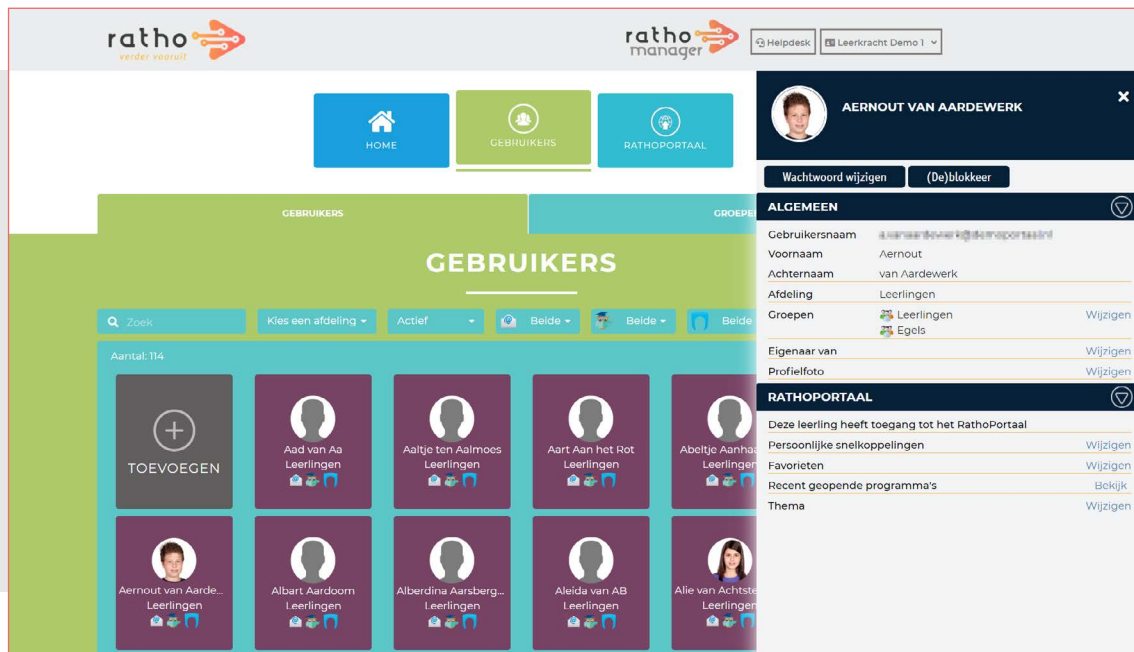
ratho
verder vooruit

ratho manager

Helpdesk
Leerkracht Demo 1

HOME
GEBRUIKERS
RATHOPORTAAL

GEBRUIKERS
GROEPE

GEBRUIKERS

Zoek
Kies een afdeling
Actief
Beide
Beide
Beide

Aantal: 114

TOEVOEGEN

Aad van Aa
Leerlingen

Aaltje ten Aalmoes
Leerlingen

Aart Aan het Rot
Leerlingen

Abeltje Aanhaa
Leerlingen

Aernout van Aarde...
Leerlingen

Albart Aardoom
Leerlingen

Alberdina Aarsberg...
Leerlingen

Aleida van AB
Leerlingen

Alie van Achtste
Leerlingen

AERNOUT VAN AARDEWERK

Wachtwoord wijzigen
(De)blokkeer

ALGEMEEN

| | | |
|---|---|---|
| Gebruikersnaam | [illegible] | |
| Voornaam | Aernout | |
| Achternaam | van Aardewerk | |
| Afdeling | Leerlingen | |
| Groepen | Leerlingen<br>Egels | Wijzigen |
| Eigenaar van | | Wijzigen |
| Profielfoto | | Wijzigen |

RATHOPORTAAL

Deze leerling heeft toegang tot het RathoPortaal

| | |
|---|---|
| Persoonlijke snelkoppelingen | Wijzigen |
| Favorieten | Wijzigen |
| Recent geopende programma's | Bekijk |
| Thema | Wijzigen |